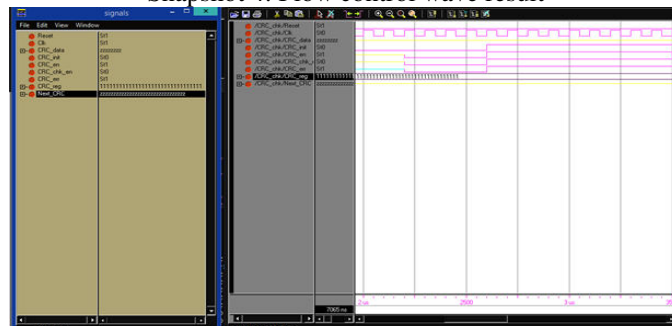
Snapshot 4: New control wave result

signals
File Edit View Window

Reset St1
Clk St1
CRC_data xxxxxxxx
CRC_init St0
CRC_en St0
CRC_chk_en St1
CRC_err St1
CRC_reg 11111111111111111111111111111111
New_CRC xxxxxxxxxxxxxxxxxxxxxxxxxxxxxxxx

/CRC_chk/Reset St1
/CRC_chk/Clk St0
/CRC_chk/CRC_data xxxxxxxx
/CRC_chk/CRC_init St0
/CRC_chk/CRC_en St0
/CRC_chk/CRC_chk_ St0
/CRC_chk/CRC_err St1
/CRC_chk/CRC_reg 11111111111
/CRC_chk/New_CRC xxxxxxxxxxx

11111111111111111111111111111111

7065 ns
2 us 2500 3 us